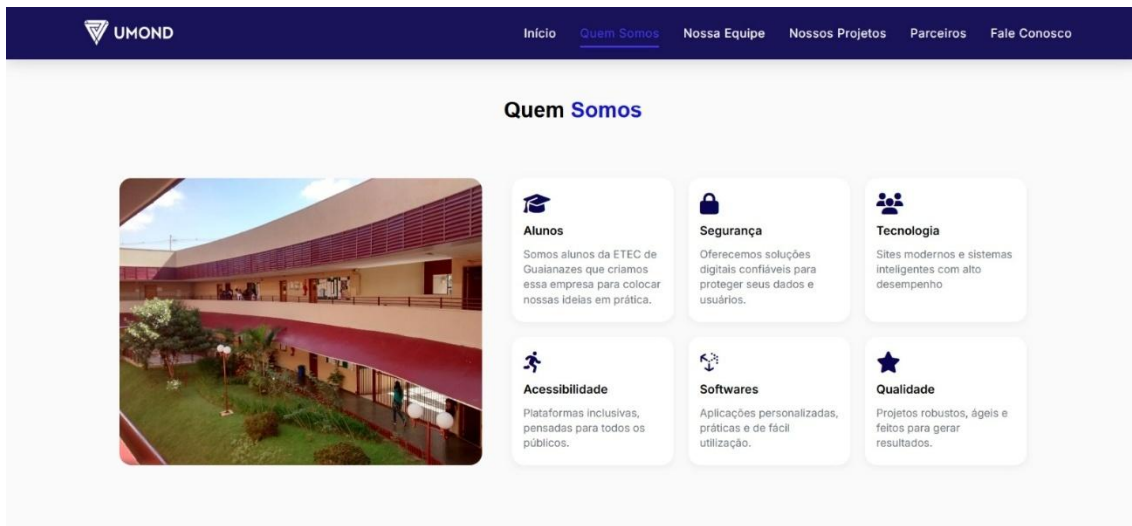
UMOND

Início Quem Somos Nossa Equipe Nossos Projetos Parceiros Fale Conosco

Quem Somos

Alunos
Somos alunos da ETEC de Guaianazes que criamos essa empresa para colocar nossas ideias em prática.

Segurança
Oferecemos soluções digitais confiáveis para proteger seus dados e usuários.

Tecnologia
Sites modernos e sistemas inteligentes com alto desempenho

Acessibilidade
Plataformas inclusivas, pensadas para todos os públicos.

Softwares
Aplicações personalizadas, práticas e de fácil utilização.

Qualidade
Projetos robustos, ágeis e feitos para gerar resultados.